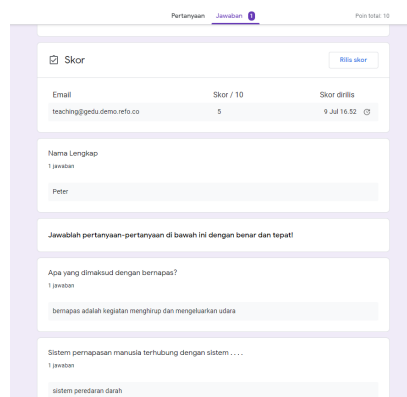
Pertanyaan Jawaban 1 Poin total: 10

Skor

Rilis skor

| Email | Skor / 10 | Skor dirilis |
|---|---|---|
| teaching@gedu.demo.refo.co | 5 | 9 Jul 16.52 |

Nama Lengkap
1 jawaban

Peter

Jawablah pertanyaan-pertanyaan di bawah ini dengan benar dan tepat!

Apa yang dimaksud dengan bernapas?
1 jawaban

bernapas adalah kegiatan menghirup dan mengeluarkan udara

Sistem pernapasan manusia terhubung dengan sistem . . . .
1 jawaban

sistem peredaran darah